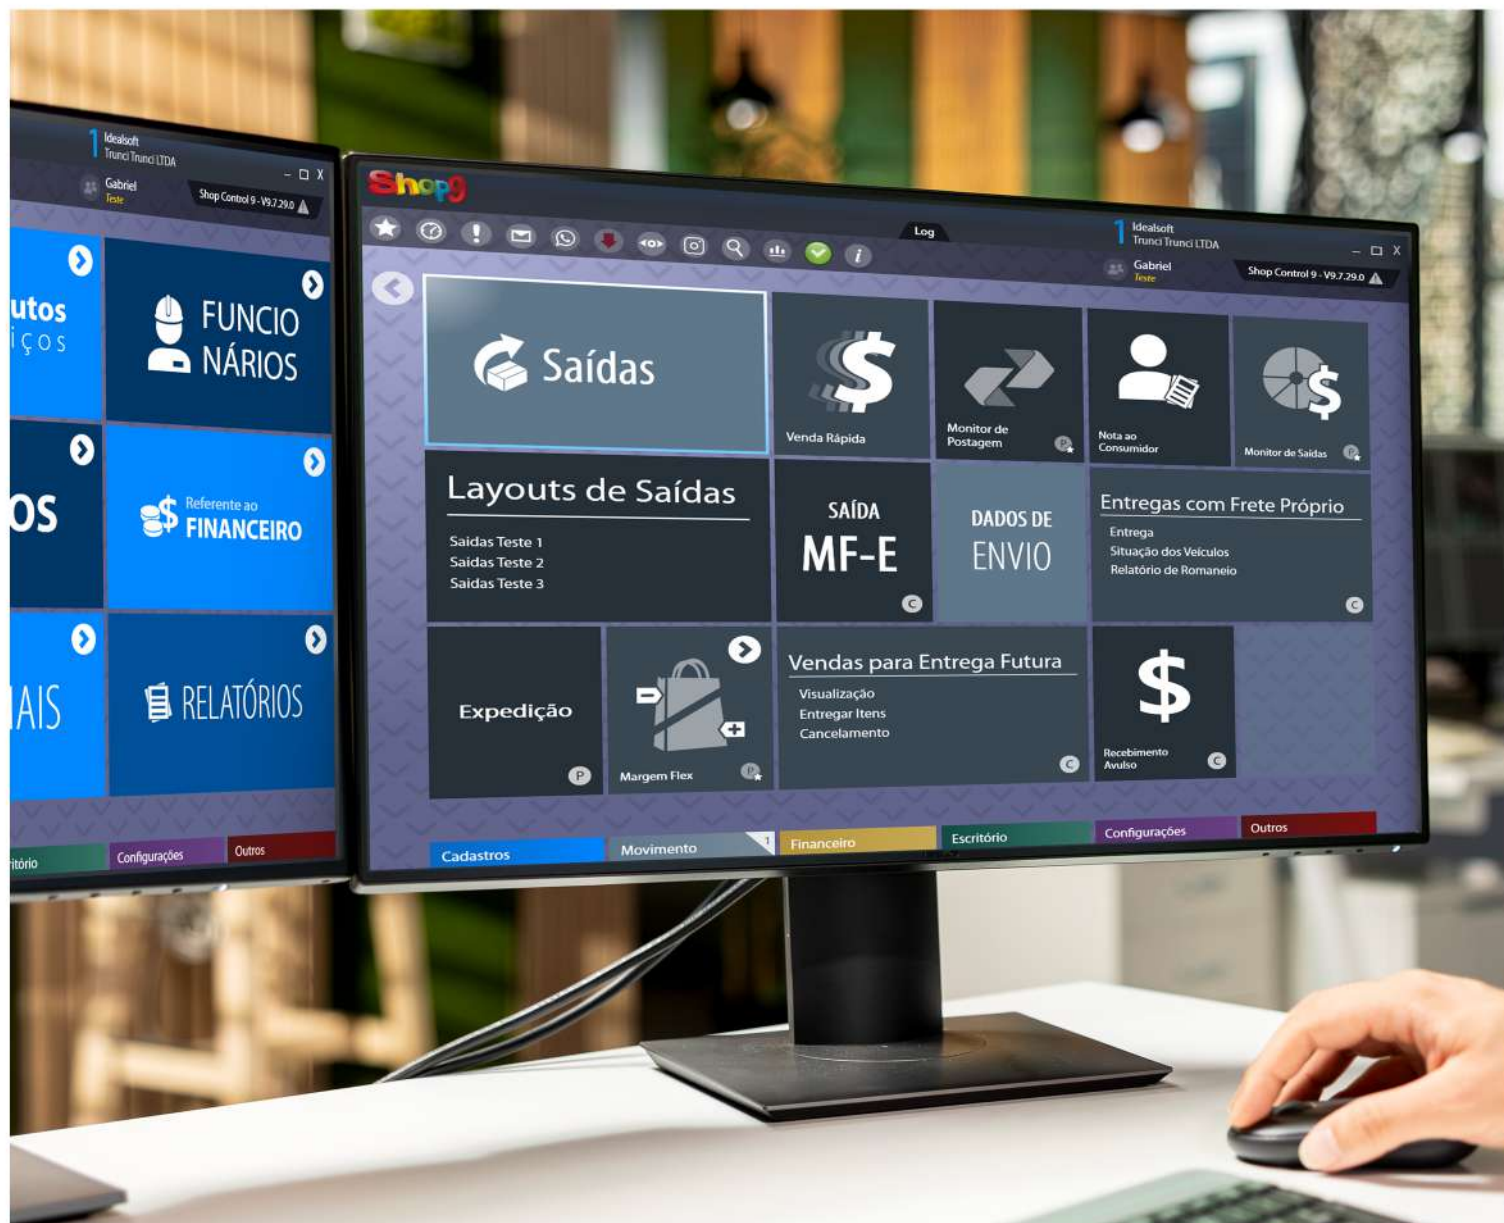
1 Idealsoft
Trunci Trunci LTDA
Gabriel
Teste
Shop Control 9 - V9.7.29.0

utos
iços

FUNCIO
NÁRIOS

os

Referente ao
FINANCEIRO

AIS

RELATÓRIOS

itório
Configurações
Outros

Shop9

Log

1 Idealsoft
Trunci Trunci LTDA
Gabriel
Teste
Shop Control 9 - V9.7.29.0

Saídas

Venda Rápida

Monitor de Postagem

Nota ao Consumidor

Monitor de Saídas

Layouts de Saídas
Saidas Teste 1
Saidas Teste 2
Saidas Teste 3

SAÍDA
MF-E

DADOS DE
ENVIO

Entregas com Frete Próprio
Entrega
Situação dos Veículos
Relatório de Romaneio

Expedição

Margem Flex

Vendas para Entrega Futura
Visualização
Entregar Itens
Cancelamento

$
Recebimento Avulso

Cadastros
Movimento 1
Financeiro
Escritório
Configurações
Outros